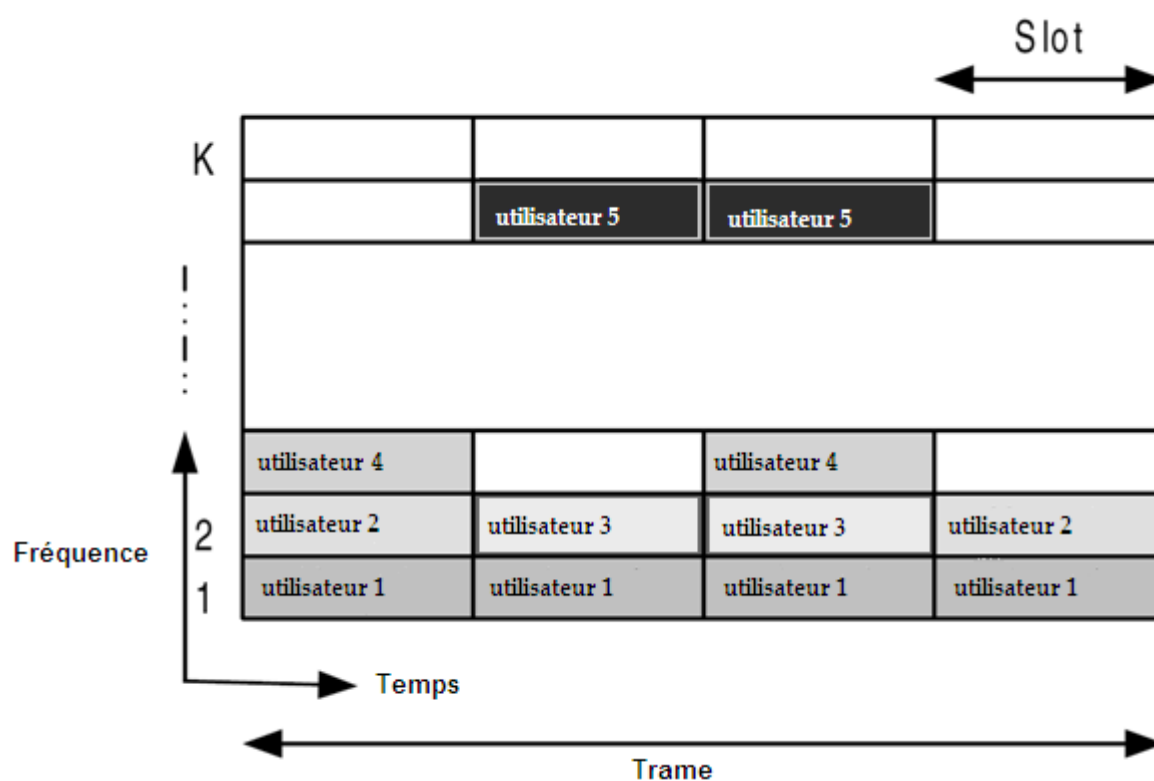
Slot

K

| | | | |
|---|---|---|---|
| | | | |
| | utilisateur 5 | utilisateur 5 | |
| | | | |
| utilisateur 4 | | utilisateur 4 | |
| utilisateur 2 | utilisateur 3 | utilisateur 3 | utilisateur 2 |
| utilisateur 1 | utilisateur 1 | utilisateur 1 | utilisateur 1 |

2

1

Fréquence

Temps

Trame